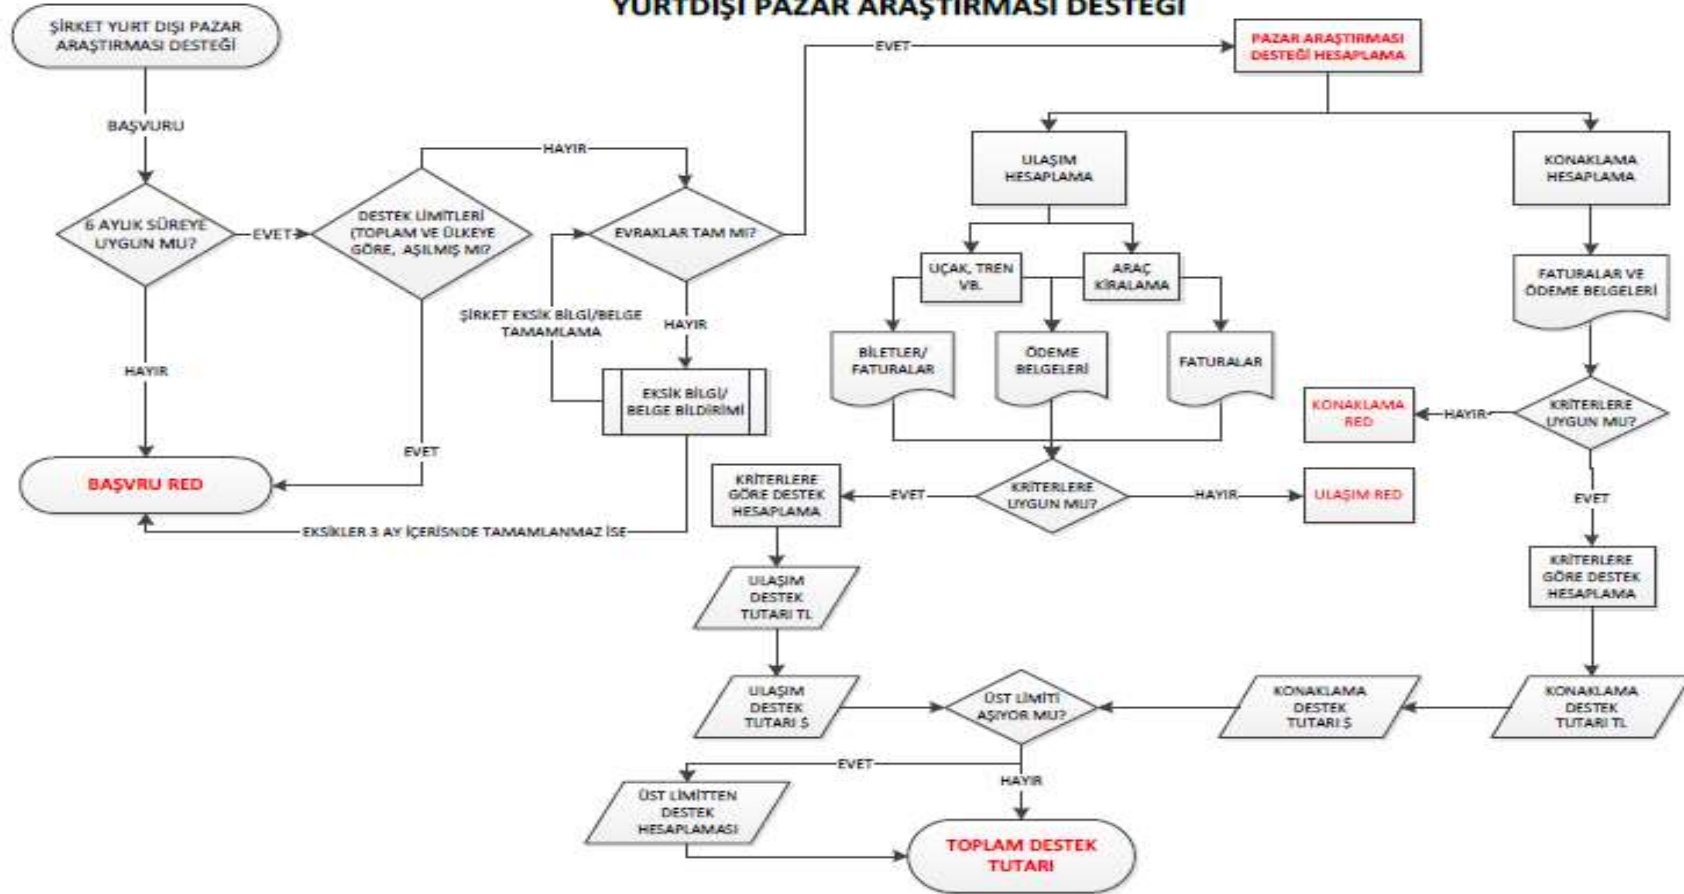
YURTDIŞI PAZAR ARAŞTIRMASI DESTEĞİ

ŞİRKET YURT DIŞI PAZAR ARAŞTIRMASI DESTEĞİ

BAŞVURU

6 AYLIK SÜREYE UYGUN MU?

EVET

DESTEK LİMİTLERİ (TOPLAM VE ÜLKEYE GÖRE, AŞILMIŞ MI?

HAYIR

EVRAKLAR TAM MI?

EVET

PAZAR ARAŞTIRMASI DESTEĞİ HESAPLAMA

ULAŞIM HESAPLAMA

KONAKLAMA HESAPLAMA

UÇAK, TREN VB.

ARAÇ KİRALAMA

BİLETLER/ FATURALAR

ÖDEME BELGELERİ

FATURALAR

FATURALAR VE ÖDEME BELGELERİ

ŞİRKET EKSİK BİLGİ/BELGE TAMAMLAMA

HAYIR

EKSİK BİLGİ/ BELGE BİLDİRİMİ

HAYIR

EVET

BAŞVRU RED

EKSİKLER 3 AY İÇERİSNDE TAMAMLANMAZ İSE

KONAKLAMA RED

HAYIR

KRİTERLERE UYGUN MU?

KRİTERLERE GÖRE DESTEK HESAPLAMA

EVET

KRİTERLERE UYGUN MU?

HAYIR

ULAŞIM RED

EVET

KRİTERLERE GÖRE DESTEK HESAPLAMA

ULAŞIM DESTEK TUTARI TL

ULAŞIM DESTEK TUTARI $

ÜST LİMİTİ AŞIYOR MU?

KONAKLAMA DESTEK TUTARI $

KONAKLAMA DESTEK TUTARI TL

EVET

HAYIR

ÜST LİMİTTEN DESTEK HESAPLAMASI

TOPLAM DESTEK TUTARI